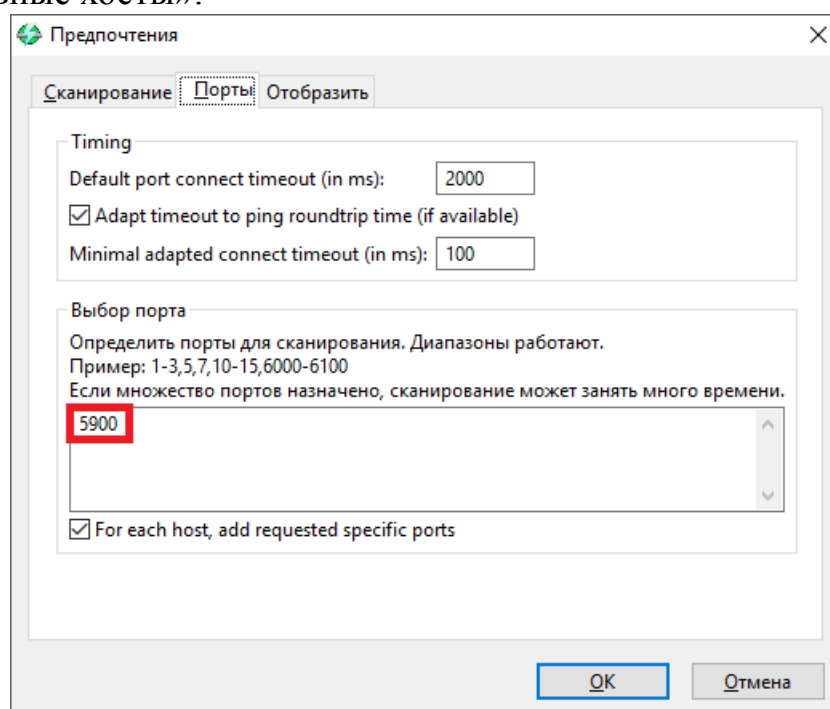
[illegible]

Предпочтения

Сканирование | Порты | Отобразить

Timing

Default port connect timeout (in ms): 2000

Adapt timeout to ping roundtrip time (if available)

Minimal adapted connect timeout (in ms): 100

Выбор порта

Определить порты для сканирования. Диапазоны работают.
Пример: 1-3,5,7,10-15,6000-6100
Если множество портов назначено, сканирование может занять много времени.

5900

For each host, add requested specific ports

OK

Отмена